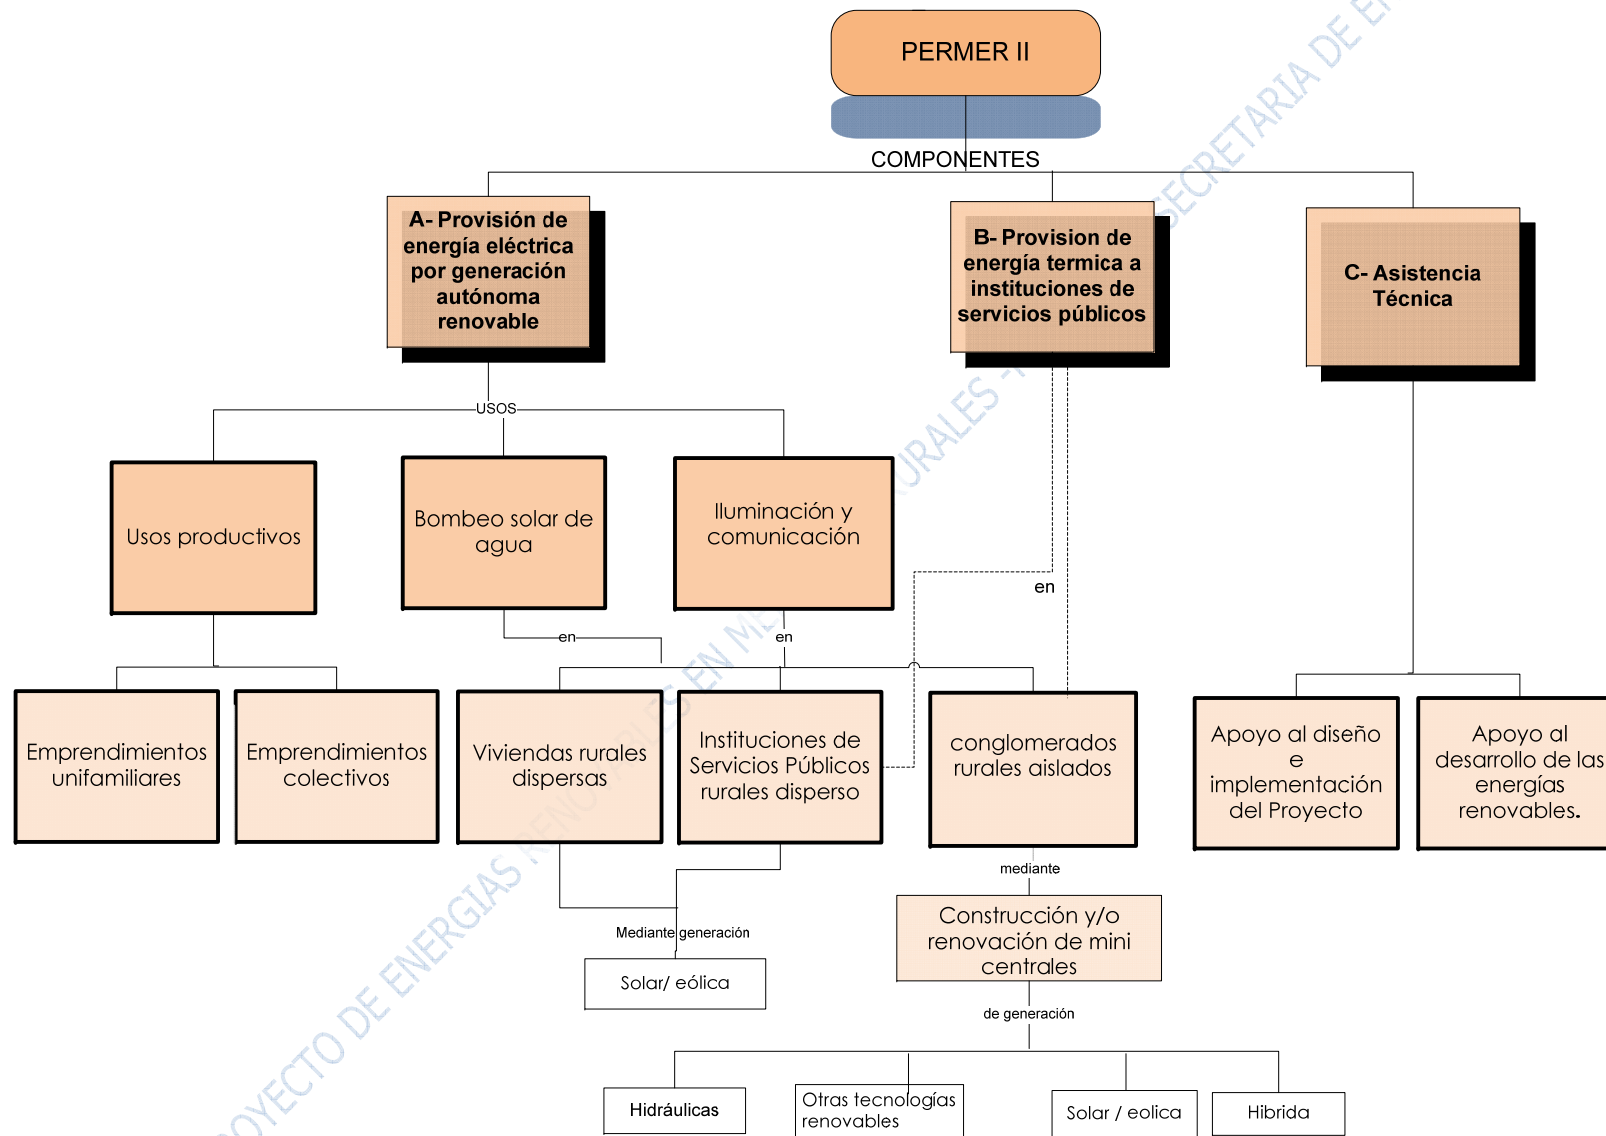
PERMER II

COMPONENTES

A- Provisión de energía eléctrica por generación autónoma renovable

B- Provision de energía termica a instituciones de servicios públicos

C- Asistencia Técnica

USOS

Usos productivos

Bombeo solar de agua

Iluminación y comunicación

en

en

en

Emprendimientos unifamiliares

Emprendimientos colectivos

Viviendas rurales dispersas

Instituciones de Servicios Públicos rurales disperso

conglomerados rurales aislados

Apoyo al diseño e implementación del Proyecto

Apoyo al desarrollo de las energías renovables.

Mediante generación

Solar/ eólica

mediante

Construcción y/o renovación de mini centrales

de generación

Hidráulicas

Otras tecnologías renovables

Solar / eolica

Hibrida

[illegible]OYECTO DE ENERGIAS RENOVABLES EN MERCADOS RURALES - SECRETARIA DE E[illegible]